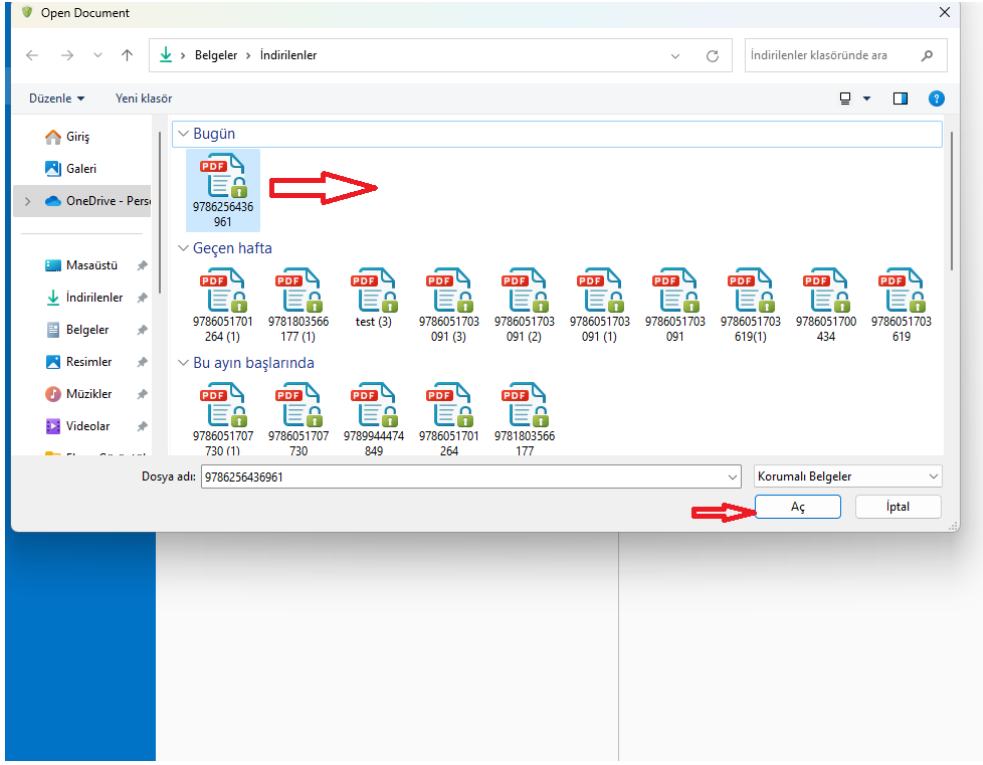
Open Document

Belgeler › İndirilenler

İndirilenler klasöründe ara

Düzenle ▾ Yeni klasör

Giriş
Galeri
OneDrive - Pers
Masaüstü
İndirilenler
Belgeler
Resimler
Müzikler
Videolar

Bugün

PDF
9786256436961

Geçen hafta

PDF
9786051701264 (1)

PDF
9781803566177 (1)

PDF
test (3)

PDF
9786051703091 (3)

PDF
9786051703091 (2)

PDF
9786051703091 (1)

PDF
9786051703091

PDF
9786051703619(1)

PDF
9786051700434

PDF
9786051703619

Bu ayın başlarında

PDF
9786051707730 (1)

PDF
9786051707730

PDF
9789944474849

PDF
9786051701264

PDF
9781803566177

Dosya adı: 9786256436961

Korumalı Belgeler

Aç

İptal